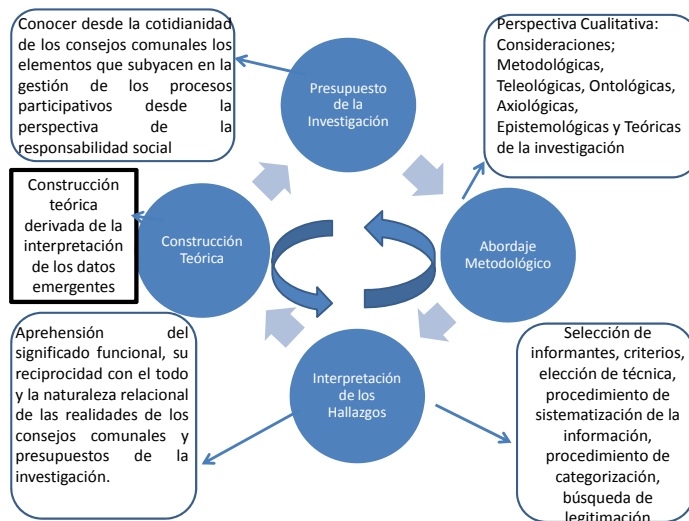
Conocer desde la cotidianidad de los consejos comunales los elementos que subyacen en la gestión de los procesos participativos desde la perspectiva de la responsabilidad social

Presupuesto de la Investigación

Perspectiva Cualitativa: Consideraciones; Metodológicas, Teleológicas, Ontológicas, Axiológicas, Epistemológicas y Teóricas de la investigación

Construcción teórica derivada de la interpretación de los datos emergentes

Construcción Teórica

Abordaje Metodológico

Aprehensión del significado funcional, su reciprocidad con el todo y la naturaleza relacional de las realidades de los consejos comunales y presupuestos de la investigación.

Interpretación de los Hallazgos

Selección de informantes, criterios, elección de técnica, procedimiento de sistematización de la información, procedimiento de categorización, búsqueda de legitimación